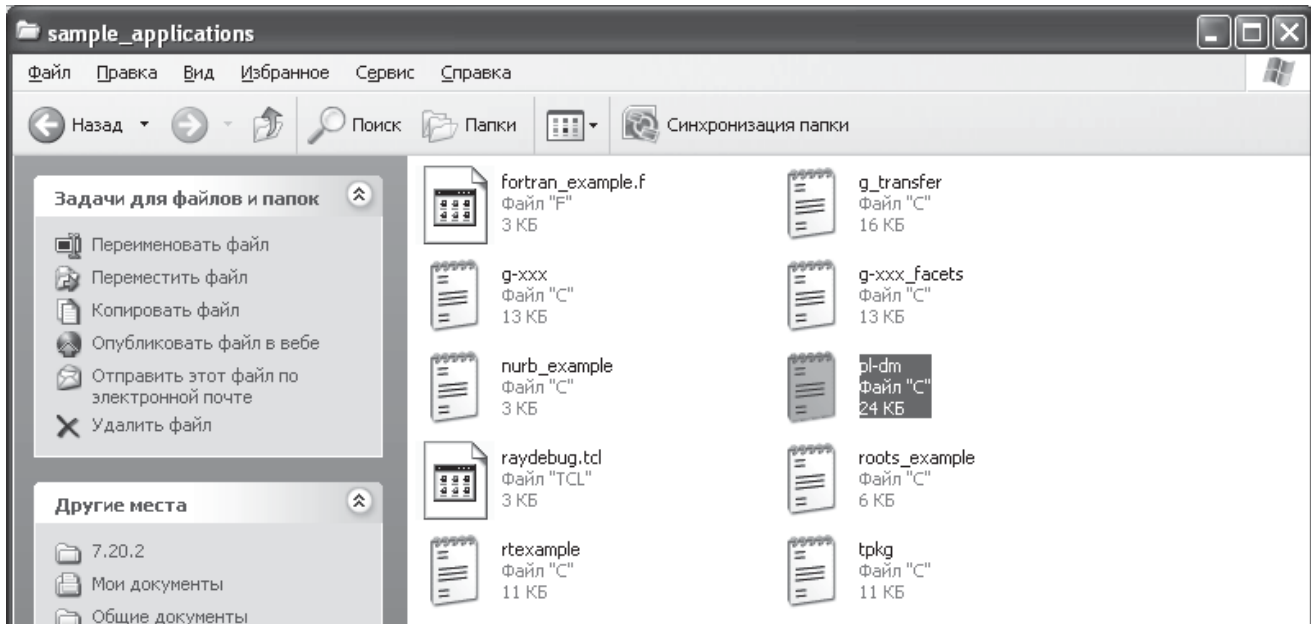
sample_applications

Файл Правка Вид Избранное Сервис Справка

Назад Поиск Папки Синхронизация папки

Задачи для файлов и папок

Переименовать файл
Переместить файл
Копировать файл
Опубликовать файл в вебе
Отправить этот файл по электронной почте
Удалить файл

Другие места

7.20.2
Мои документы
Общие документы

fortran_example.f
Файл "F"
3 КБ

g_transfer
Файл "C"
16 КБ

g-xxx
Файл "C"
13 КБ

g-xxx_facets
Файл "C"
13 КБ

nurb_example
Файл "C"
3 КБ

pl-dm
Файл "C"
24 КБ

raydebug.tcl
Файл "TCL"
3 КБ

roots_example
Файл "C"
6 КБ

rtexample
Файл "C"
11 КБ

tpkg
Файл "C"
11 КБ